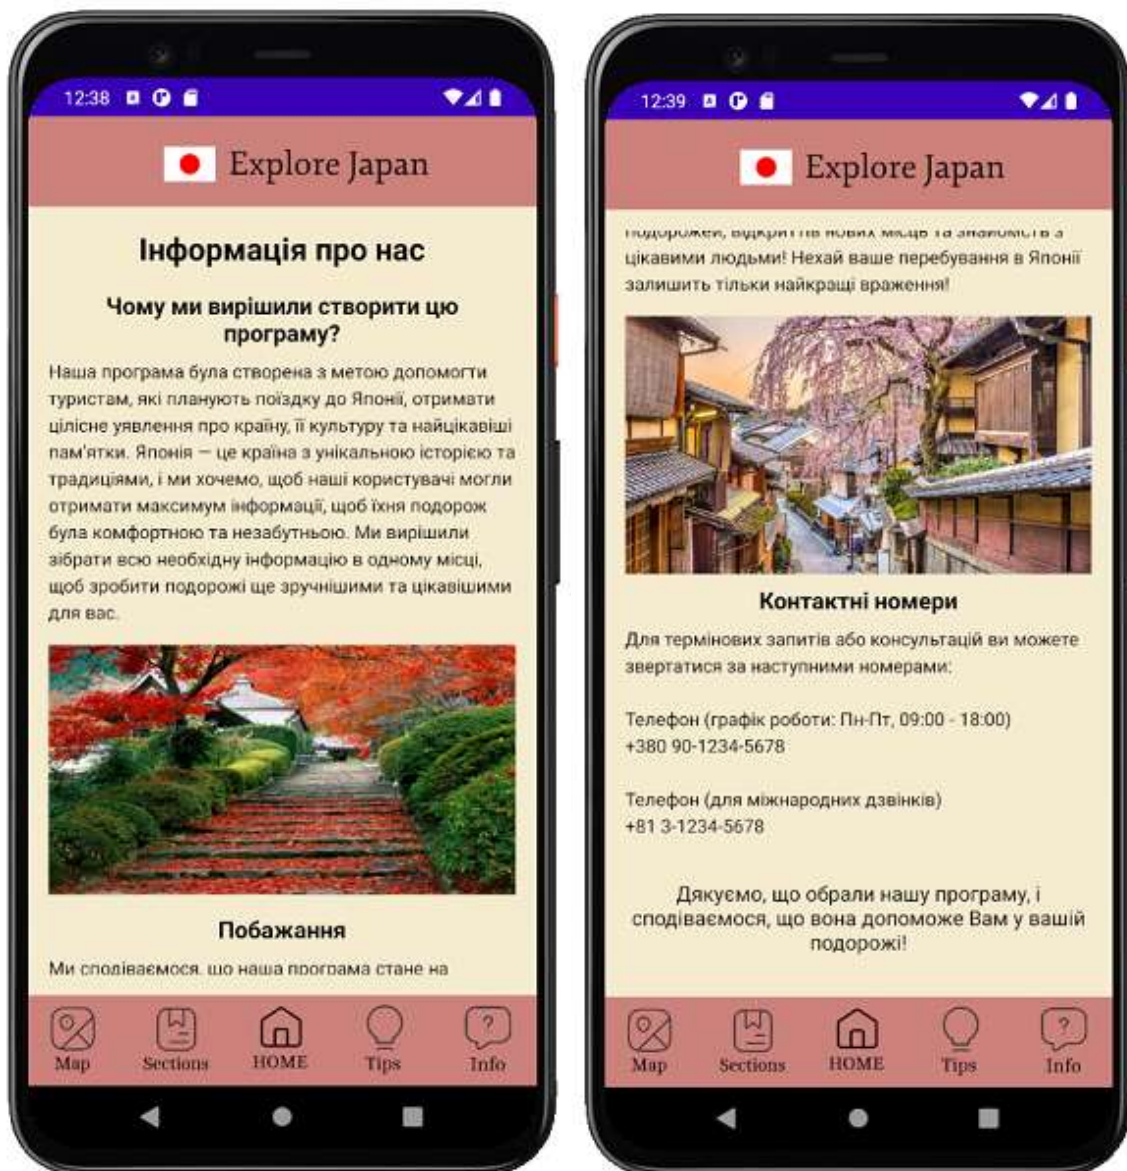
12:38

Explore Japan

Інформація про нас

Чому ми вирішили створити цю програму?

Наша програма була створена з метою допомогти туристам, які планують поїздку до Японії, отримати цілісне уявлення про країну, її культуру та найцікавіші пам'ятки. Японія — це країна з унікальною історією та традиціями, і ми хочемо, щоб наші користувачі могли отримати максимум інформації, щоб їхня подорож була комфортною та незабутньою. Ми вирішили зібрати всю необхідну інформацію в одному місці, щоб зробити подорожі ще зручнішими та цікавішими для вас.

Побажання

Ми сподіваємося, що наша програма стане на

Map Sections HOME Tips Info

12:39

Explore Japan

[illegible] цікавими людьми! Нехай ваше перебування в Японії залишить тільки найкращі враження!

Контактні номери

Для термінових запитів або консультацій ви можете звертатися за наступними номерами:

Телефон (графік роботи: Пн-Пт, 09:00 - 18:00)
+380 90-1234-5678

Телефон (для міжнародних дзвінків)
+81 3-1234-5678

Дякуємо, що обрали нашу програму, і сподіваємося, що вона допоможе Вам у вашій подорожі!

Map Sections HOME Tips Info